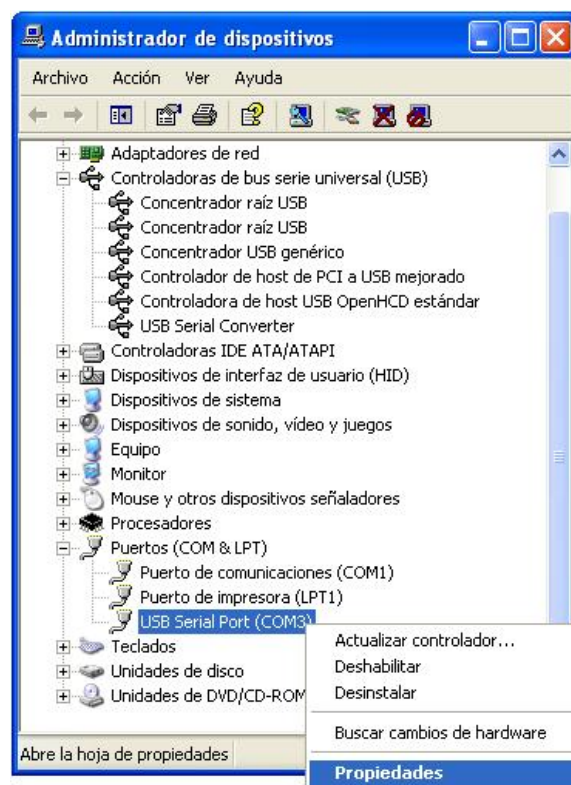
Administrador de dispositivos

Archivo Acción Ver Ayuda

Adaptadores de red
Controladoras de bus serie universal (USB)
Concentrador raíz USB
Concentrador raíz USB
Concentrador USB genérico
Controlador de host de PCI a USB mejorado
Controladora de host USB OpenHCD estándar
USB Serial Converter
Controladoras IDE ATA/ATAPI
Dispositivos de interfaz de usuario (HID)
Dispositivos de sistema
Dispositivos de sonido, vídeo y juegos
Equipo
Monitor
Mouse y otros dispositivos señaladores
Procesadores
Puertos (COM & LPT)
Puerto de comunicaciones (COM1)
Puerto de impresora (LPT1)
USB Serial Port (COM3)
Teclados
Unidades de disco
Unidades de DVD/CD-ROM

Actualizar controlador...
Deshabilitar
Desinstalar
Buscar cambios de hardware
Propiedades

Abre la hoja de propiedades